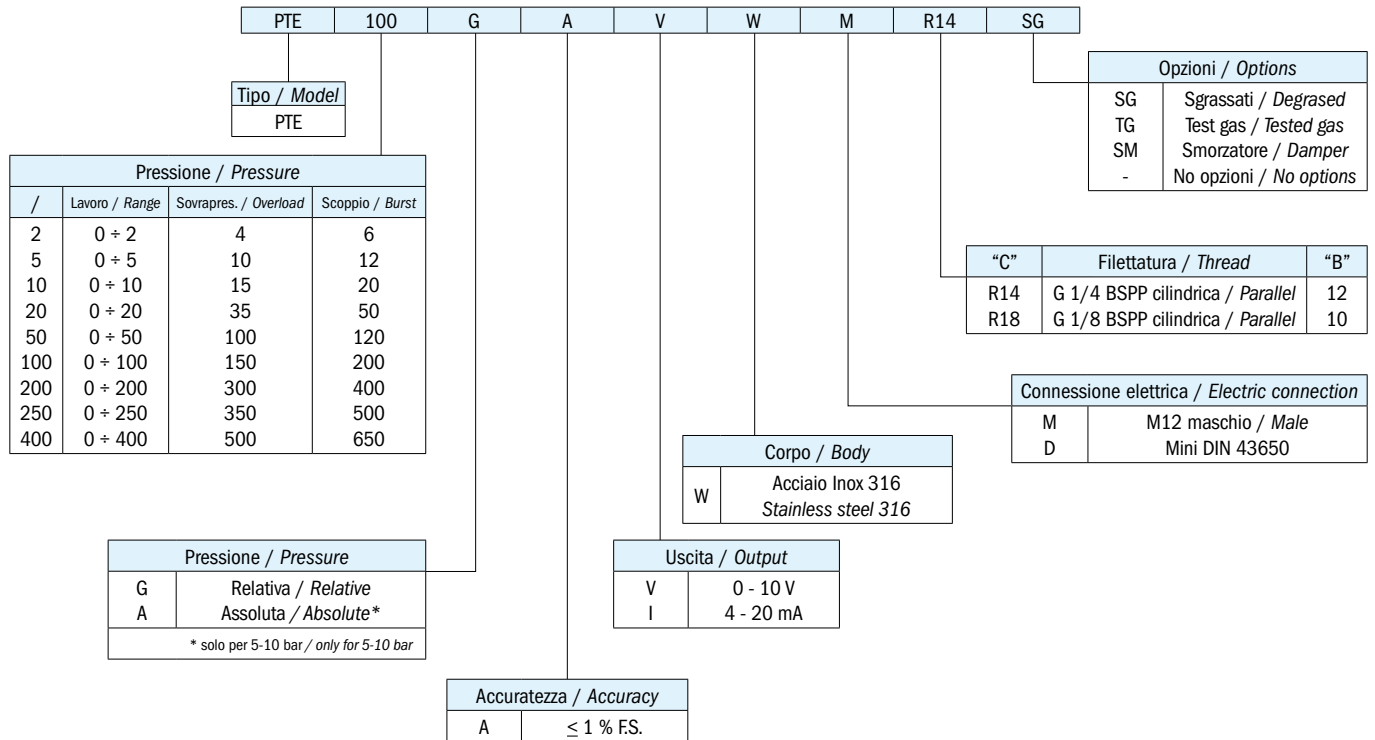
| PTE | 100 | G | A | V | W | M | R14 | SG |
|---|---|---|---|---|---|---|---|---|

| Tipo / *Model* |
|---|
| PTE |

| Opzioni / *Options* | |
|---|---|
| SG | Sgrassati / *Degrased* |
| TG | Test gas / *Tested gas* |
| SM | Smorzatore / *Damper* |
| - | No opzioni / *No options* |

| Pressione / *Pressure* | | | |
|---|---|---|---|
| / | Lavoro / *Range* | Sovrapres. / *Overload* | Scoppio / *Burst* |
| 2 | $0 \div 2$ | 4 | 6 |
| 5 | $0 \div 5$ | 10 | 12 |
| 10 | $0 \div 10$ | 15 | 20 |
| 20 | $0 \div 20$ | 35 | 50 |
| 50 | $0 \div 50$ | 100 | 120 |
| 100 | $0 \div 100$ | 150 | 200 |
| 200 | $0 \div 200$ | 300 | 400 |
| 250 | $0 \div 250$ | 350 | 500 |
| 400 | $0 \div 400$ | 500 | 650 |

| "C" | Filettatura / *Thread* | "B" |
|---|---|---|
| R14 | G 1/4 BSPP cilindrica / *Parallel* | 12 |
| R18 | G 1/8 BSPP cilindrica / *Parallel* | 10 |

| Connessione elettrica / *Electric connection* | |
|---|---|
| M | M12 maschio / *Male* |
| D | Mini DIN 43650 |

| Corpo / *Body* | |
|---|---|
| W | Acciaio Inox 316 *Stainless steel 316* |

| Pressione / *Pressure* | |
|---|---|
| G | Relativa / *Relative* |
| A | Assoluta / *Absolute** |

* solo per 5-10 bar / *only for 5-10 bar*

| Uscita / *Output* | |
|---|---|
| V | 0 - 10 V |
| I | 4 - 20 mA |

| Accuratezza / *Accuracy* | |
|---|---|
| A | $\leq 1$ % F.S. |